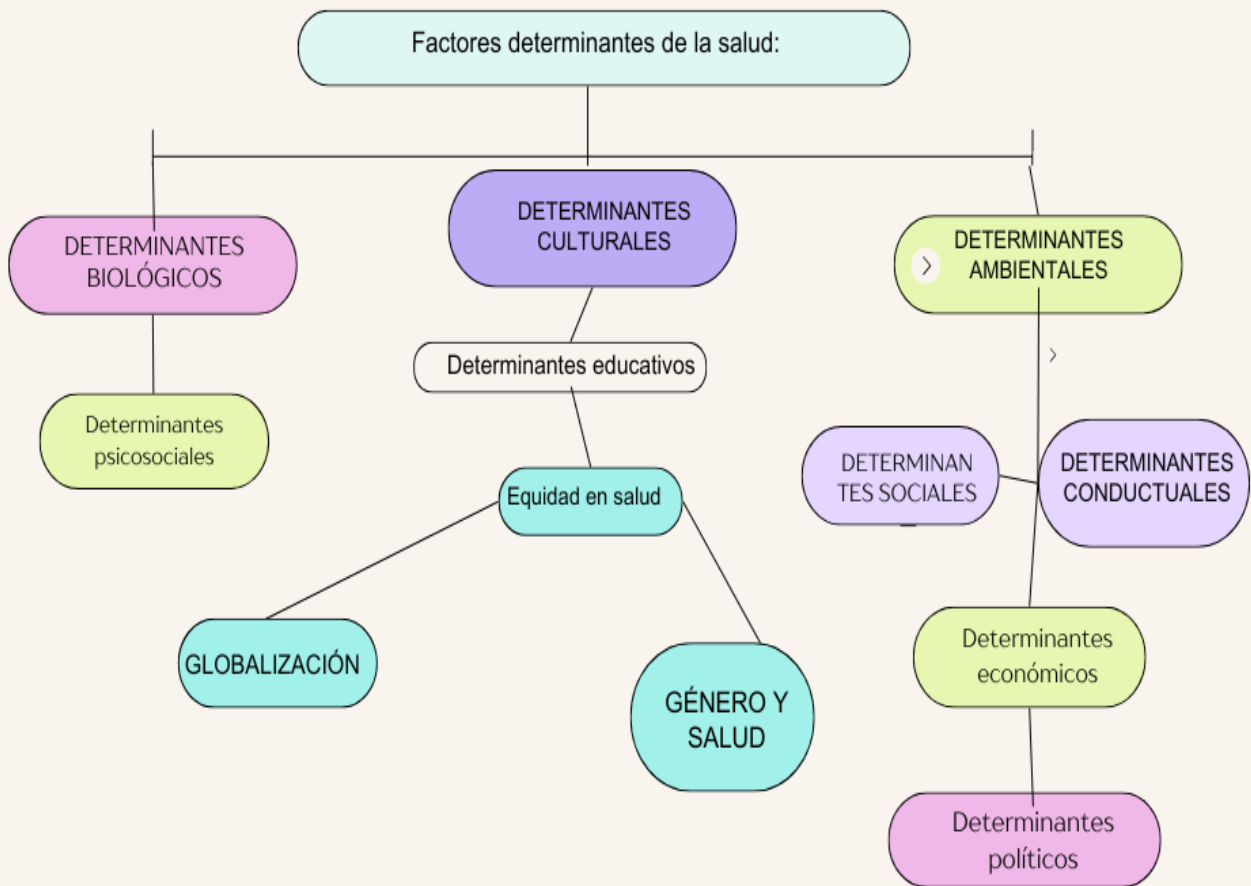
Factores determinantes de la salud:

DETERMINANTES BIOLÓGICOS

DETERMINANTES CULTURALES

DETERMINANTES AMBIENTALES

Determinantes psicosociales

Determinantes educativos

Equidad en salud

GLOBALIZACIÓN

GÉNERO Y SALUD

DETERMINANTES SOCIALES

DETERMINANTES CONDUCTUALES

Determinantes económicos

Determinantes políticos